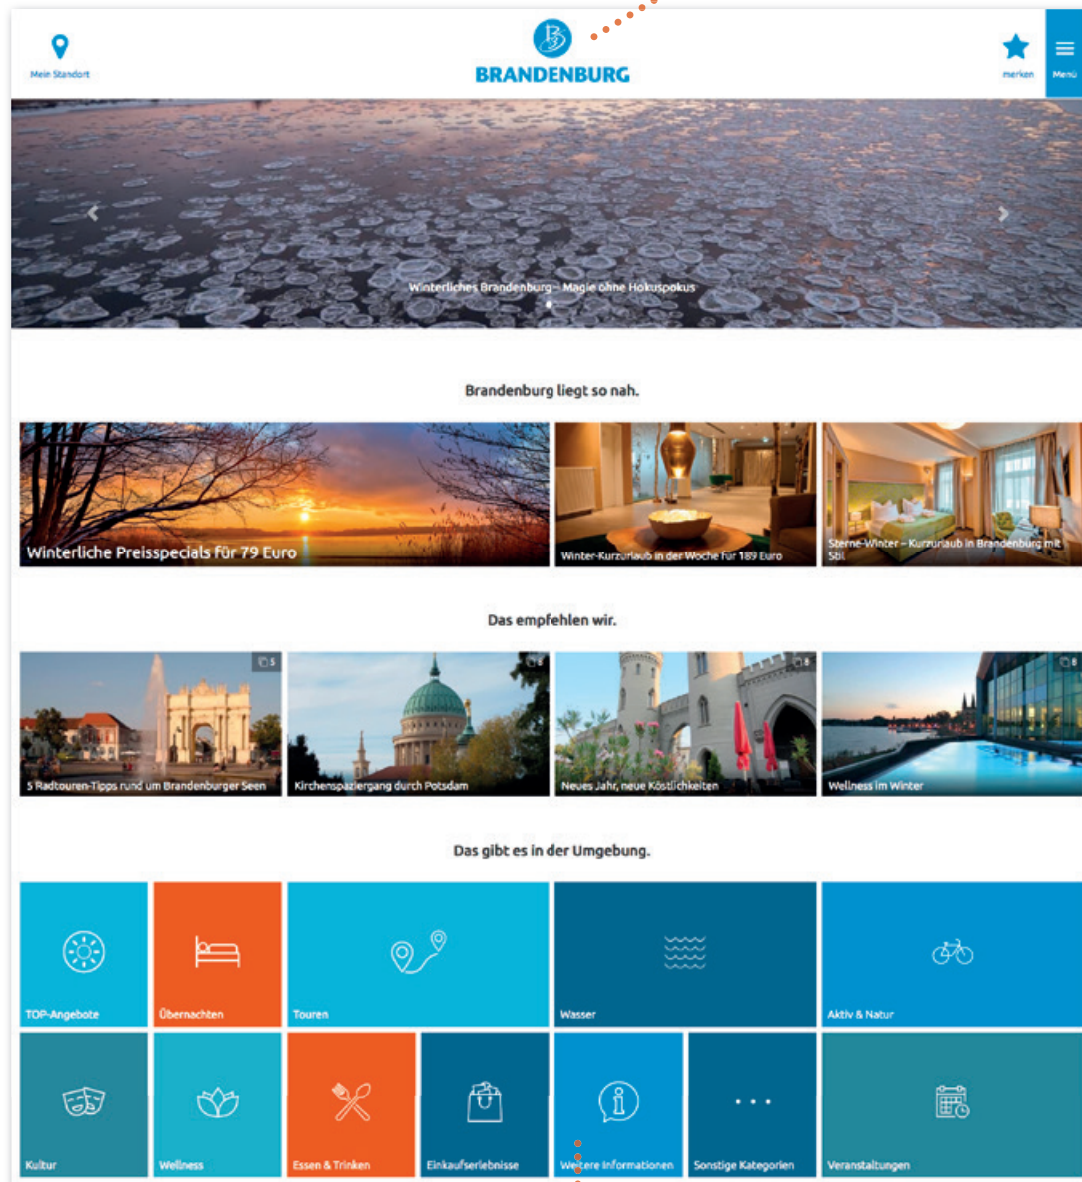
Mein Standort

BRANDENBURG

merken

Menü

Winterliches Brandenburg – Magie ohne Hokuspokus

Brandenburg liegt so nah.

Winterliche Preisspecials für 79 Euro

Winter-Kurzurlaub in der Woche für 189 Euro

Sterne-Winter – Kurzurlaub in Brandenburg mit Stil

Das empfehlen wir.

5

5 Radtouren-Tipps rund um Brandenburger Seen

8

Kirchenspaziergang durch Potsdam

8

Neues Jahr, neue Köstlichkeiten

8

Wellness im Winter

Das gibt es in der Umgebung.

TOP-Angebote

Übernachten

Touren

Wasser

Aktiv & Natur

Kultur

Wellness

Essen & Trinken

Einkaufserlebnisse

Weitere Informationen

Sonstige Kategorien

Veranstaltungen